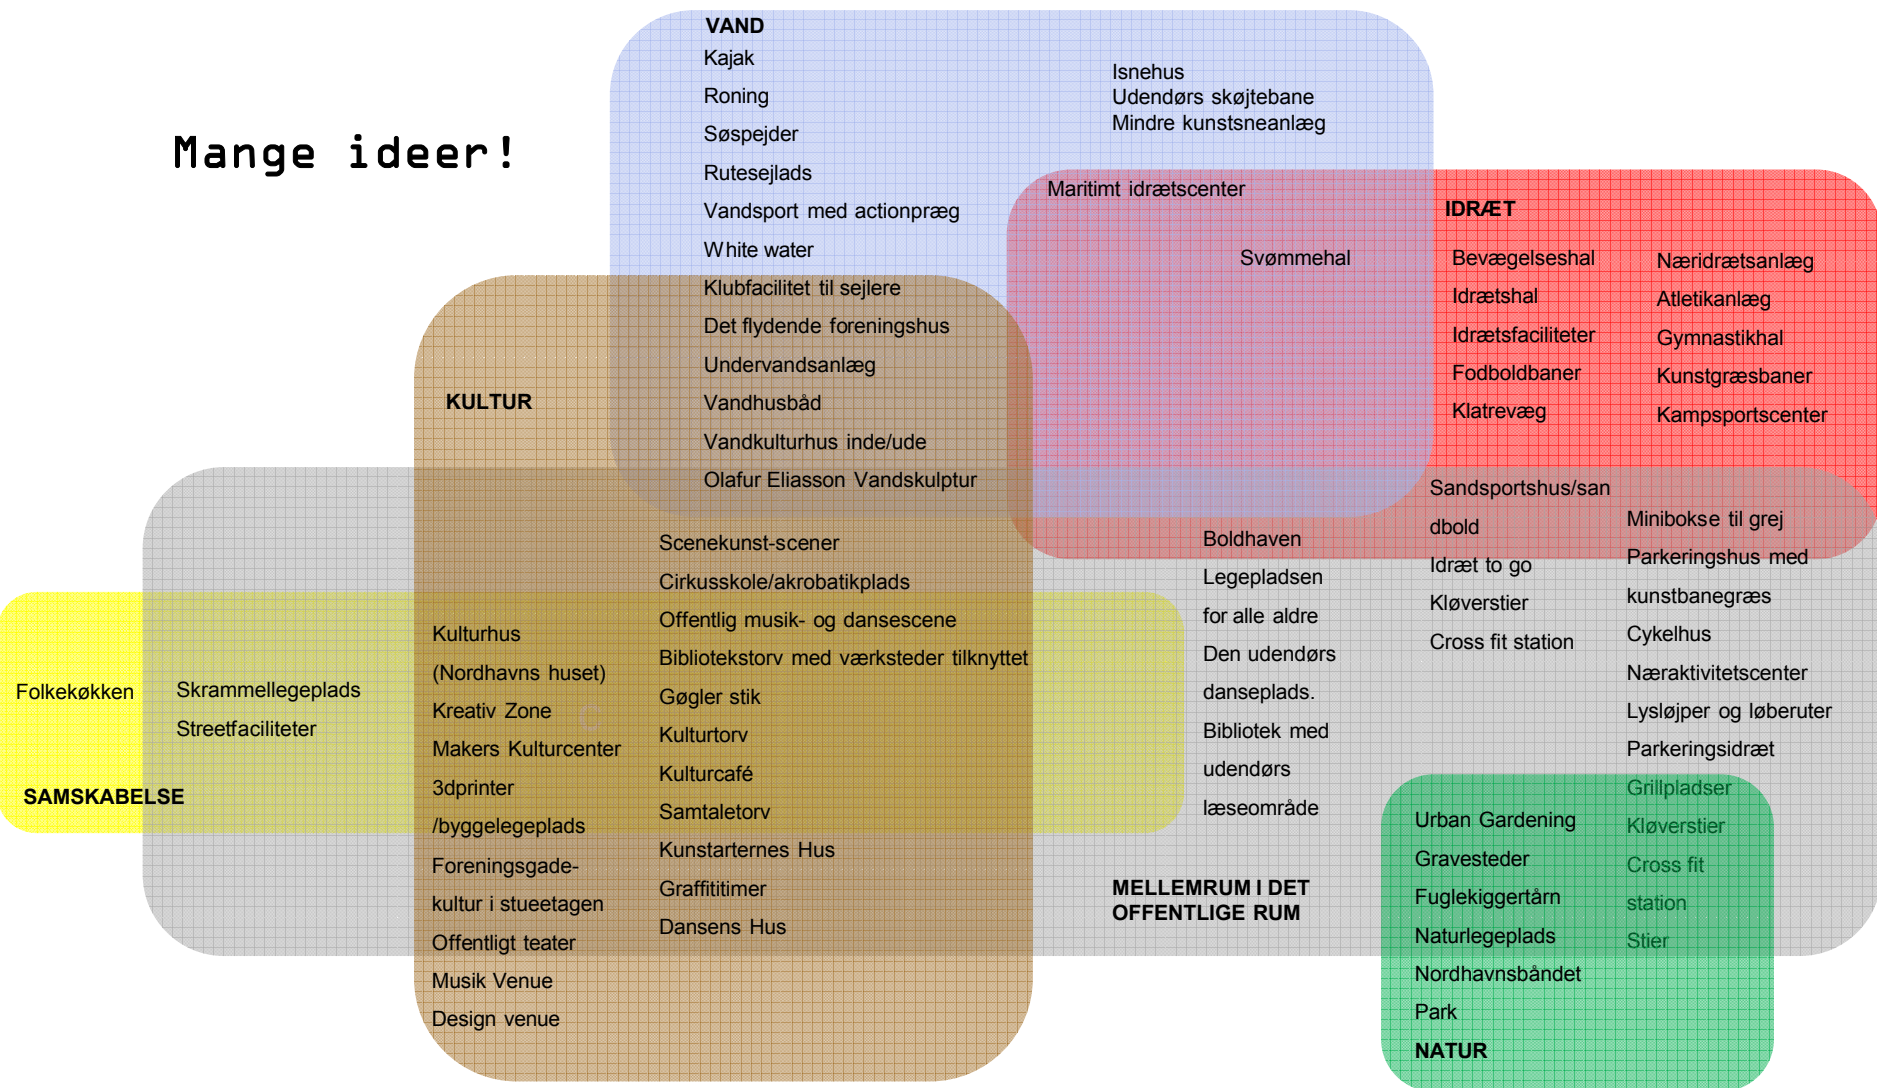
Mange ideer!

VAND
Kajak
Roning
Søspejder
Rutesejlads
Vandsport med actionpræg
White water
Klubfacilitet til sejlere
Det flydende foreningshus
Undervandsanlæg
Vandhusbåd
Vandkulturhus inde/ude
Olafur Eliasson Vandskulptur

Isnehus
Udendørs skøjtebane
Mindre kunstsneanlæg

Maritimt idrætscenter

Svømmehal

IDRÆT
Bevægelseshal
Idrætshal
Idrætsfaciliteter
Fodboldbaner
Klatrevæg

Næridrætsanlæg
Atletikanlæg
Gymnastikhal
Kunstgræsbaner
Kampsportscenter

KULTUR

Sandsportshus/sandbold
Idræt to go
Kløverstier
Cross fit station

Minibokse til grej
Parkeringshus med kunstbanegræs
Cykelhus
Næraktivitetscenter
Lysløjper og løberuter
Parkeringsidræt

Scenekunst-scener
Cirkusskole/akrobatikplads
Offentlig musik- og dansescene
Bibliotekstorv med værksteder tilknyttet
Gøgler stik
Kulturtorv
Kulturcafé
Samtaletorv
Kunstarternes Hus
Graffititimer
Dansens Hus

Boldhaven
Legepladsen for alle aldre
Den udendørs danseplads.
Bibliotek med udendørs læseområde

Folkekøkken

Skrammellegeplads
Streetfaciliteter

SAMSKABELSE

Kulturhus (Nordhavns huset)
Kreativ Zone
Makers Kulturcenter
3dprinter /byggelegeplads
Foreningsgadekultur i stueetagen
Offentligt teater
Musik Venue
Design venue

MELLEMRUM I DET OFFENTLIGE RUM

Urban Gardening
Gravesteder
Fuglekiggertårn
Naturlegeplads
Nordhavnsbåndet
Park
NATUR

Grillpladser
Kløverstier
Cross fit station
Stier